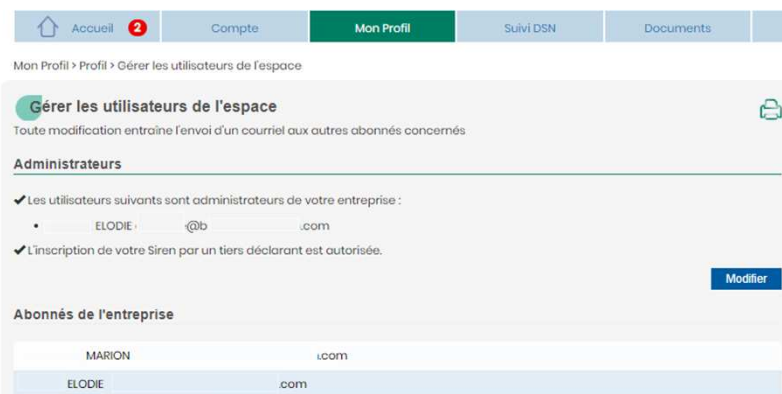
Accueil 2 | Compte | Mon Profil | Suivi DSN | Documents

Mon Profil > Profil > Gérer les utilisateurs de l'espace

Gérer les utilisateurs de l'espace

Toute modification entraîne l'envoi d'un courriel aux autres abonnés concernés

Administrateurs

✔Les utilisateurs suivants sont administrateurs de votre entreprise :

• ELODIE @b .com

✔L'inscription de votre Siren par un tiers déclarant est autorisée.

Modifier

Abonnés de l'entreprise

MARION .com

ELODIE .com